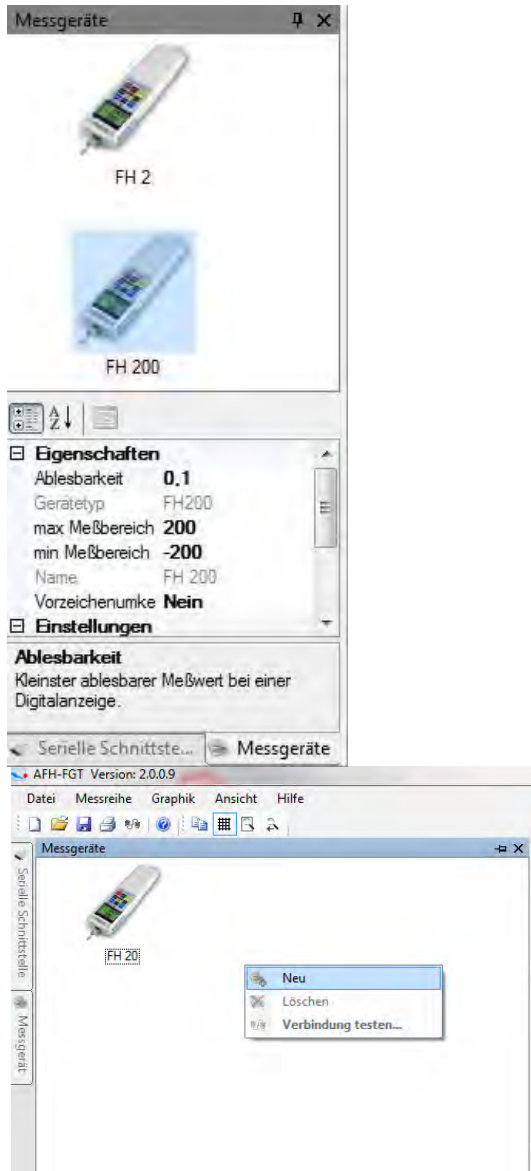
Messgeräte

FH 2

FH 200

Eigenschaften

| | |
|---|---|
| Ablesbarkeit | 0,1 |
| Gerätetyp | FH200 |
| max Meßbereich | 200 |
| min Meßbereich | -200 |
| Name | FH 200 |
| Vorzeichenumke | Nein |

Einstellungen

Ablesbarkeit
Kleinster ablesbarer Meßwert bei einer Digitalanzeige.

Serielle Schnittste... Messgeräte

AFH-FGT Version: 2.0.0.9

Datei Messreihe Graphik Ansicht Hilfe

Messgeräte

Serielle Schnittstelle

Messgerät

FH 20

Neu
Löschen
Verbindung testen...